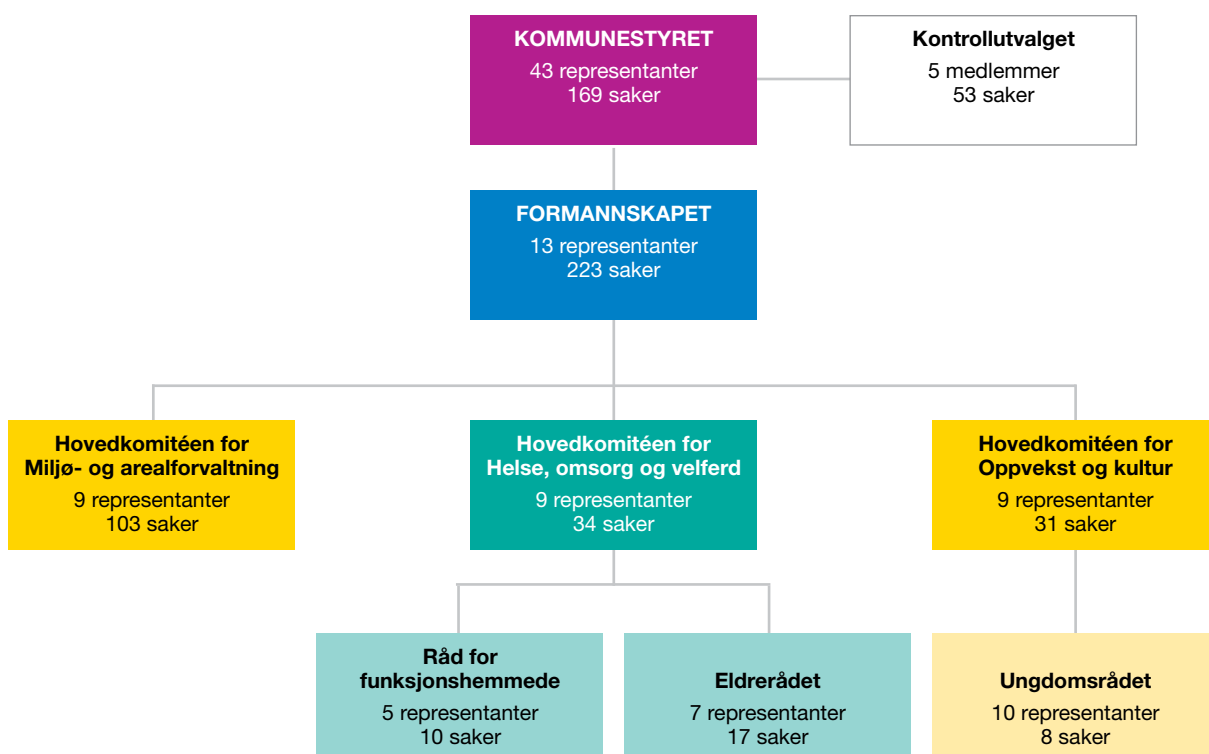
KOMMUNESTYRET
43 representanter
169 saker

Kontrollutvalget
5 medlemmer
53 saker

FORMANNSKAPET
13 representanter
223 saker

Hovedkomitéen for Miljø- og arealforvaltning
9 representanter
103 saker

Hovedkomitéen for Helse, omsorg og velferd
9 representanter
34 saker

Hovedkomitéen for Oppvekst og kultur
9 representanter
31 saker

Råd for funksjonshemmede
5 representanter
10 saker

Eldrerådet
7 representanter
17 saker

Ungdomsrådet
10 representanter
8 saker